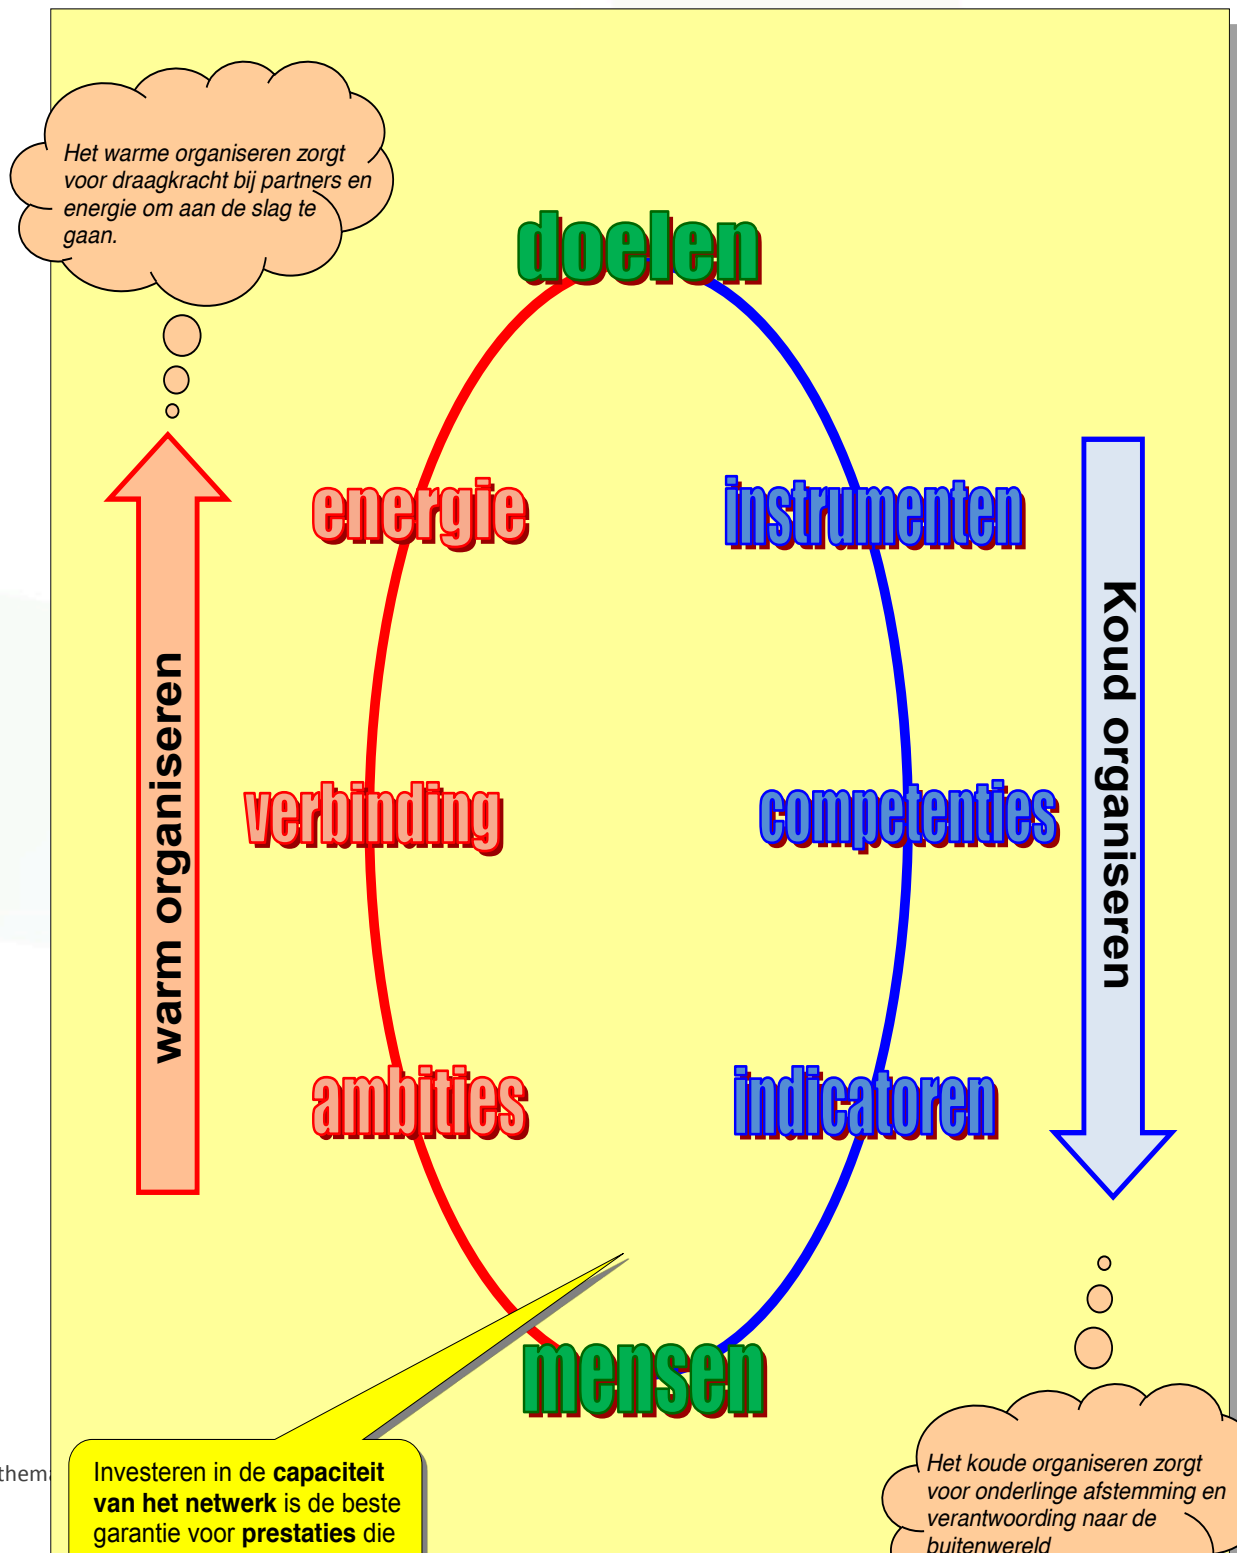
Het warme organiseren zorgt voor draagkracht bij partners en energie om aan de slag te gaan.

doelen

energie

instrumenten

warm organiseren

Koud organiseren

verbinding

competenties

ambities

indicatoren

mensen

them

Investeren in de **capaciteit van het netwerk** is de beste garantie voor **prestaties** die

Het koude organiseren zorgt voor onderlinge afstemming en verantwoording naar de buitenwereld